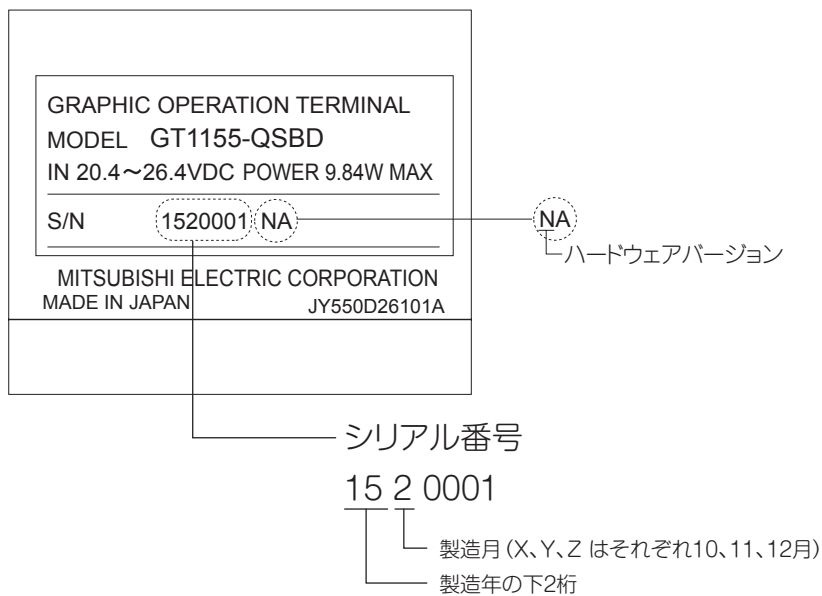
GRAPHIC OPERATION TERMINAL
MODEL GT1155-QSBD
IN 20.4～26.4VDC POWER 9.84W MAX

S/N 1520001 NA

NA
ハードウェアバージョン

MITSUBISHI ELECTRIC CORPORATION
MADE IN JAPAN JY550D26101A

シリアル番号
15 2 0001
製造月（X、Y、Z はそれぞれ10、11、12月）
製造年の下2桁